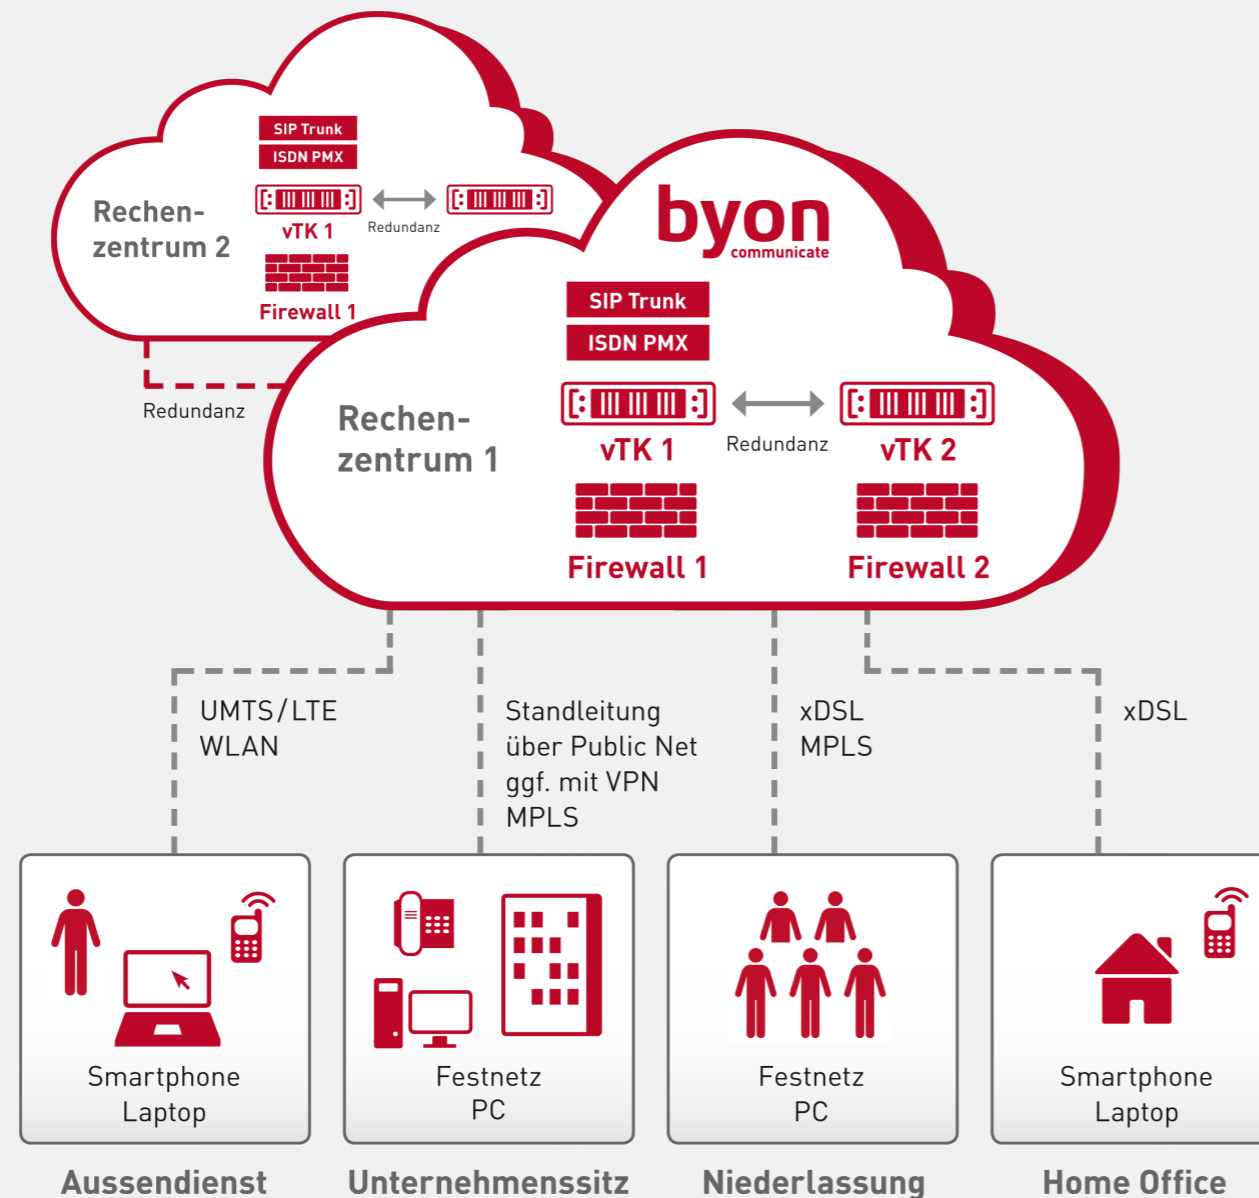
SIP Trunk
ISDN PMX
Rechen-
zentrum 2
vTK 1
Redundanz
Firewall 1
Redundanz
byon
communicate
SIP Trunk
ISDN PMX
Rechen-
zentrum 1
vTK 1
Redundanz
vTK 2
Firewall 1
Firewall 2
UMTS/LTE
WLAN
Standleitung
über Public Net
ggf. mit VPN
MPLS
xDSL
MPLS
xDSL
Smartphone
Laptop
Festnetz
PC
Festnetz
PC
Smartphone
Laptop
Aussendienst
Unternehmenssitz
Niederlassung
Home Office